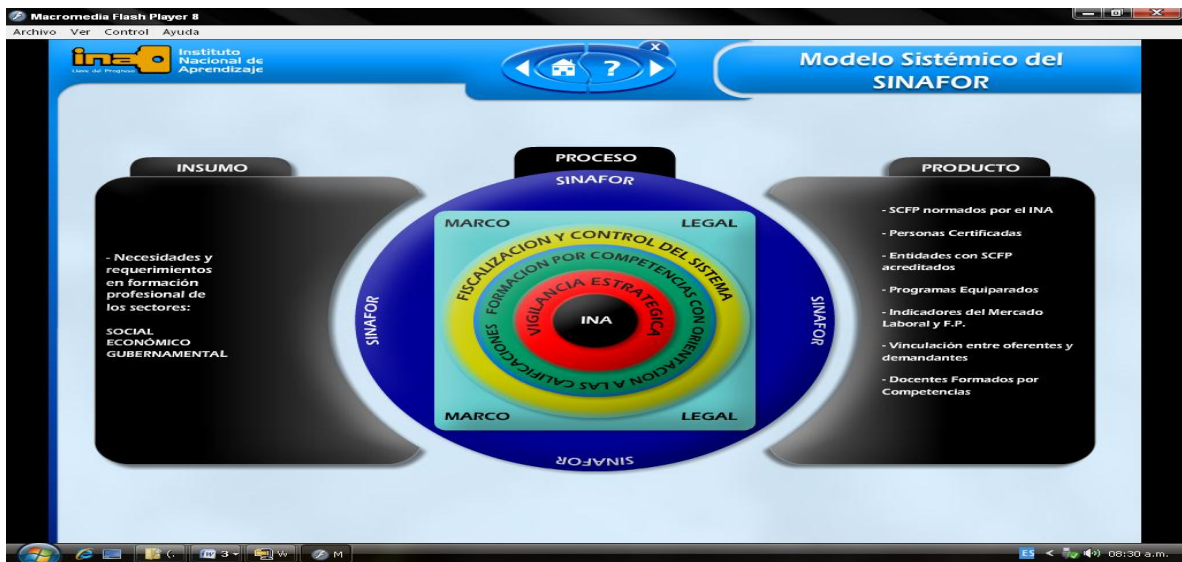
Macromedia Flash Player 8
Archivo Ver Control Ayuda

ina Llave del Progreso
Instituto Nacional de Aprendizaje

Modelo Sistémico del SINAFOR

INSUMO

- Necesidades y requerimientos en formación profesional de los sectores:

SOCIAL
ECONÓMICO
GUBERNAMENTAL

PROCESO

SINAFOR

MARCO LEGAL

FISCALIZACION Y CONTROL DEL SISTEMA

FORMACION POR COMPETENCIAS CON ORIENTACION A LAS CALIFICACIONES

VIGILANCIA ESTRATEGICA

INA

SINAFOR

SINAFOR

MARCO LEGAL

SINAFOR

PRODUCTO

- SCFP normados por el INA

- Personas Certificadas

- Entidades con SCFP acreditados

- Programas Equiparados

- Indicadores del Mercado Laboral y F.P.

- Vinculación entre oferentes y demandantes

- Docentes Formados por Competencias

ES 08:30 a.m.